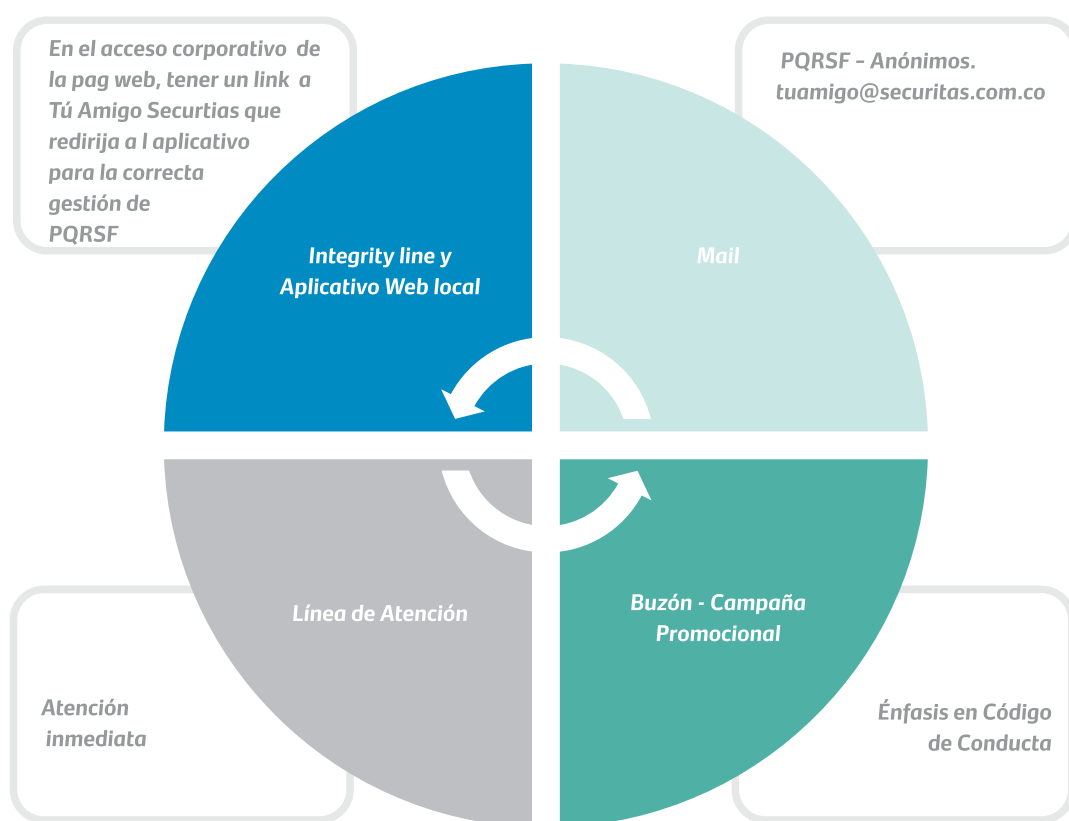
En el acceso corporativo de la pag web, tener un link a Tú Amigo Securtias que redirija a l aplicativo para la correcta gestión de PQRSF

PQRSF - Anónimos.
tuamigo@securitas.com.co

Integrity line y Aplicativo Web local

Mail

Línea de Atención

Buzón - Campaña Promocional

Atención inmediata

Énfasis en Código de Conducta